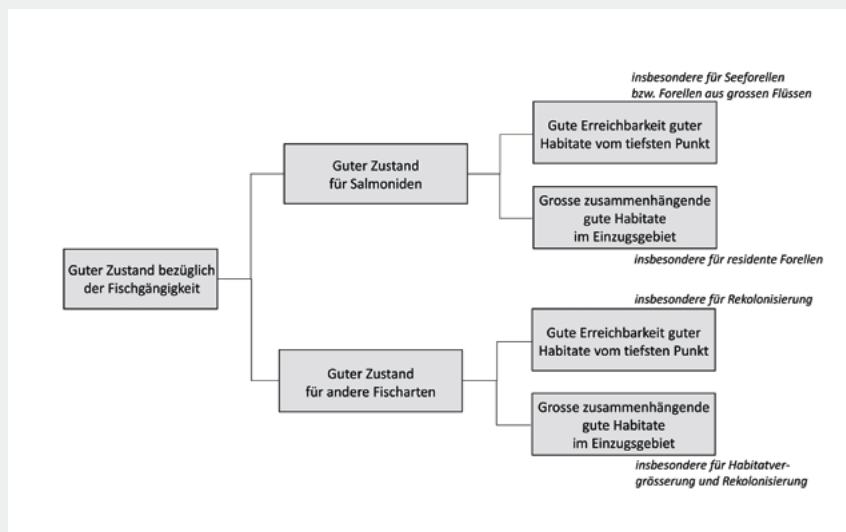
insbesondere für Seeforellen bzw. Forellen aus grossen Flüssen

Gute Erreichbarkeit guter Habitate vom tiefsten Punkt

Guter Zustand für Salmoniden

Grosse zusammenhängende gute Habitate im Einzugsgebiet

insbesondere für residente Forellen

Guter Zustand bezüglich der Fischgängigkeit

insbesondere für Rekolonisierung

Gute Erreichbarkeit guter Habitate vom tiefsten Punkt

Guter Zustand für andere Fischarten

Grosse zusammenhängende gute Habitate im Einzugsgebiet

insbesondere für Habitatvergrösserung und Rekolonisierung